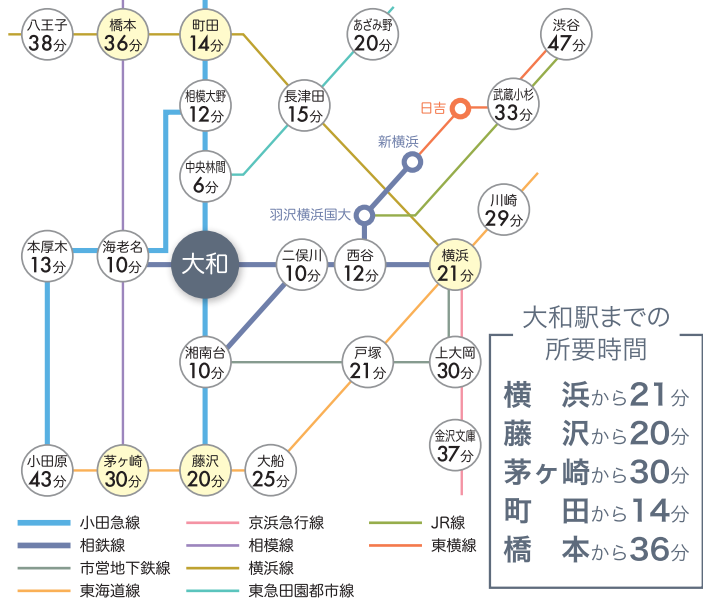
八王子
38分

橋本
36分

町田
14分

あざみ野
20分

渋谷
47分

相模大野
12分

長津田
15分

日吉

武蔵小杉
33分

新横浜

中央林間
6分

羽沢横浜国大

川崎
29分

本厚木
13分

海老名
10分

大和

二俣川
10分

西谷
12分

横浜
21分

湘南台
10分

戸塚
21分

上大岡
30分

金沢文庫
37分

小田原
43分

茅ヶ崎
30分

藤沢
20分

大船
25分

大和駅までの所要時間

横　浜から21分
藤　沢から20分
茅ヶ崎から30分
町　田から14分
橋　本から36分

小田急線
相鉄線
市営地下鉄線
東海道線
京浜急行線
相模線
横浜線
東急田園都市線
JR線
東横線